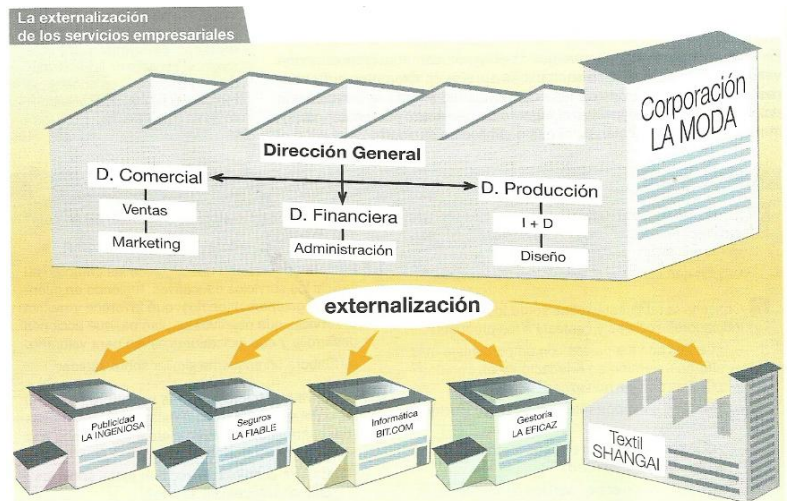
La externalización de los servicios empresariales

Corporación LA MODA

Dirección General

D. Comercial

Ventas

Marketing

D. Financiera

Administración

D. Producción

I + D

Diseño

externalización

Publicidad LA INGENIOSA

Seguros LA FIABLE

Informática BIT.COM

Gestoría LA EFICAZ

Textil SHANGAI